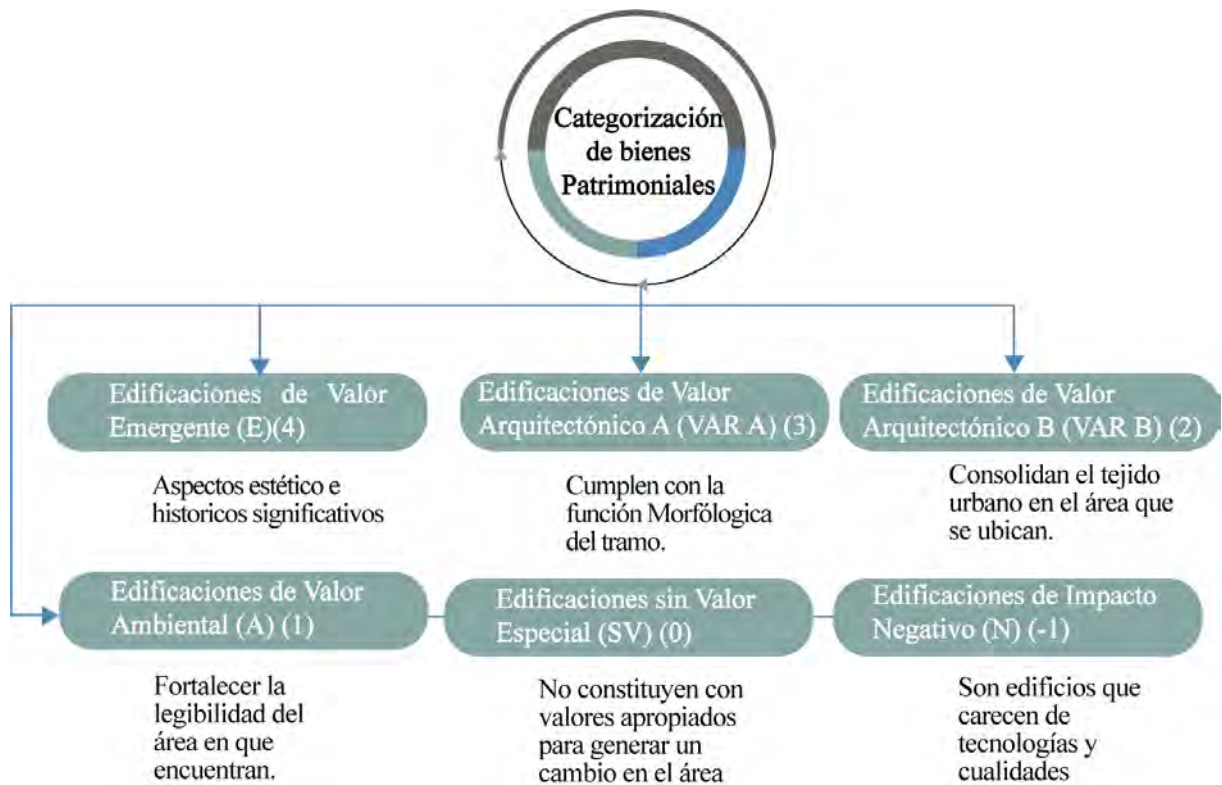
Categorización de bienes Patrimoniales

Edificaciones de Valor Emergente (E)(4)

Aspectos estético e historicos significativos

Edificaciones de Valor Arquitectónico A (VAR A) (3)

Cumplen con la función Morfólogica del tramo.

Edificaciones de Valor Arquitectónico B (VAR B) (2)

Consolidan el tejido urbano en el área que se ubican.

Edificaciones de Valor Ambiental (A) (1)

Fortalecer la legibilidad del área en que encuentran.

Edificaciones sin Valor Especial (SV) (0)

No constituyen con valores apropiados para generar un cambio en el área

Edificaciones de Impacto Negativo (N) (-1)

Son edificios que carecen de tecnologías y cualidades